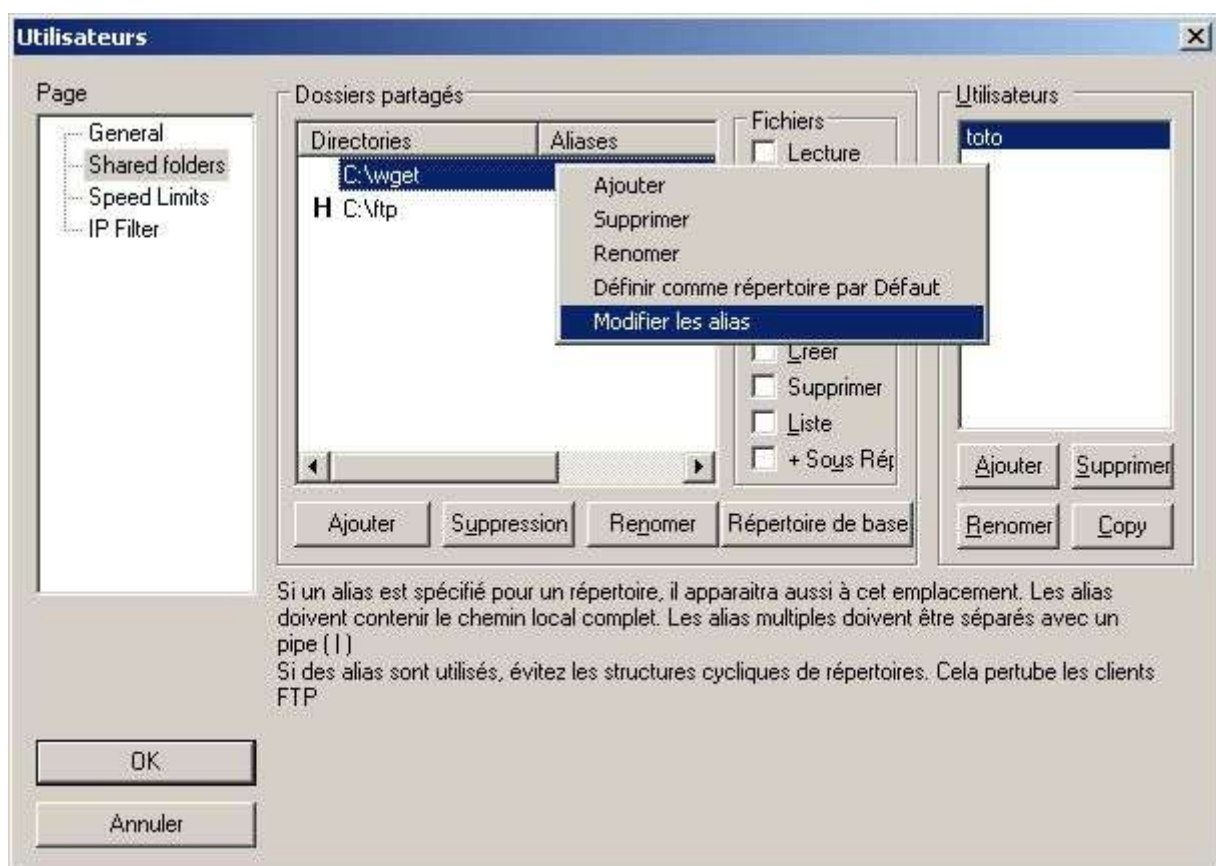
Utilisateurs

Page
General
Shared folders
Speed Limits
IP Filter

Dossiers partagés

| Directories | Aliases |
|---|---|
| C:\wget | |
| H C:\ftp | |

Fichiers
Lecture
Créer
Supprimer
Liste
+ Sous Rép

Ajouter
Supprimer
Renomer
Définir comme répertoire par Défaut
Modifier les alias

Ajouter
Suppression
Renomer
Répertoire de base

Utilisateurs
toto

Ajouter
Supprimer
Renomer
Copy

Si un alias est spécifié pour un répertoire, il apparaitra aussi à cet emplacement. Les alias doivent contenir le chemin local complet. Les alias multiples doivent être séparés avec un pipe (|)
Si des alias sont utilisés, évitez les structures cycliques de répertoires. Cela pertube les clients FTP

OK
Annuler